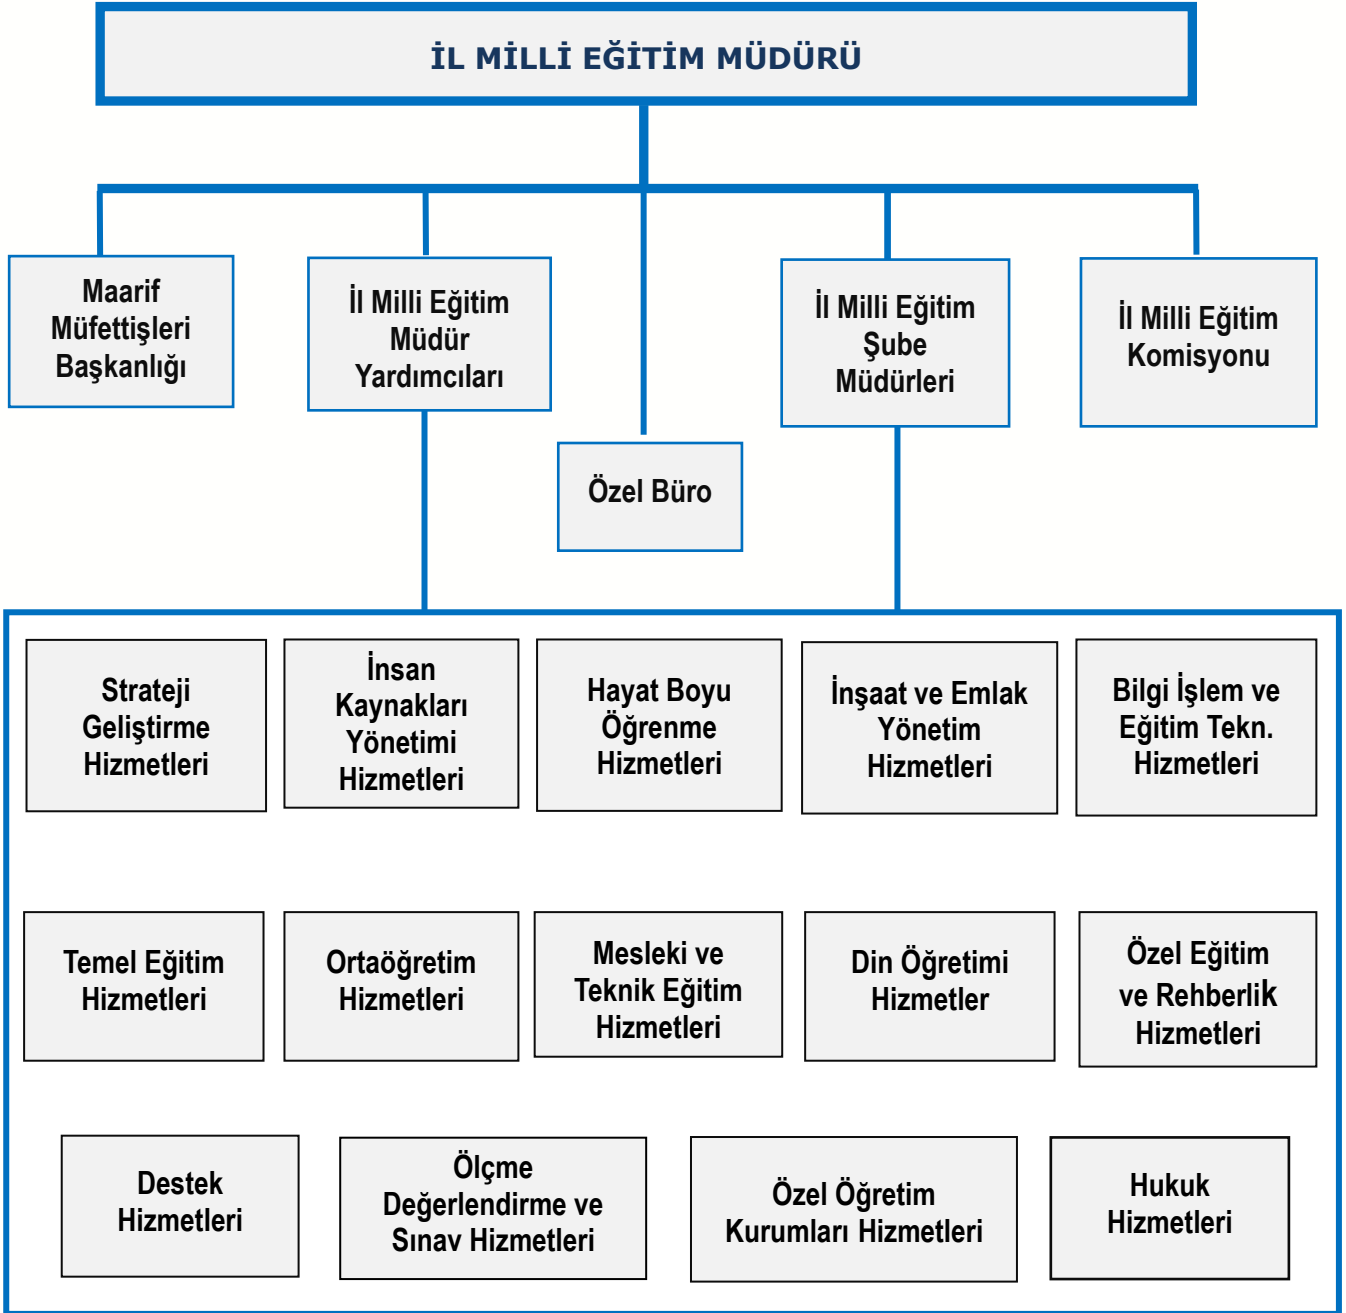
İL MİLLİ EĞİTİM MÜDÜRÜ

Maarif Müfettişleri Başkanlığı

İl Milli Eğitim Müdür Yardımcıları

Özel Büro

İl Milli Eğitim Şube Müdürleri

İl Milli Eğitim Komisyonu

Strateji Geliştirme Hizmetleri

İnsan Kaynakları Yönetimi Hizmetleri

Hayat Boyu Öğrenme Hizmetleri

İnşaat ve Emlak Yönetim Hizmetleri

Bilgi İşlem ve Eğitim Tekn. Hizmetleri

Temel Eğitim Hizmetleri

Ortaöğretim Hizmetleri

Mesleki ve Teknik Eğitim Hizmetleri

Din Öğretimi Hizmetler

Özel Eğitim ve Rehberlik Hizmetleri

Destek Hizmetleri

Ölçme Değerlendirme ve Sınav Hizmetleri

Özel Öğretim Kurumları Hizmetleri

Hukuk Hizmetleri